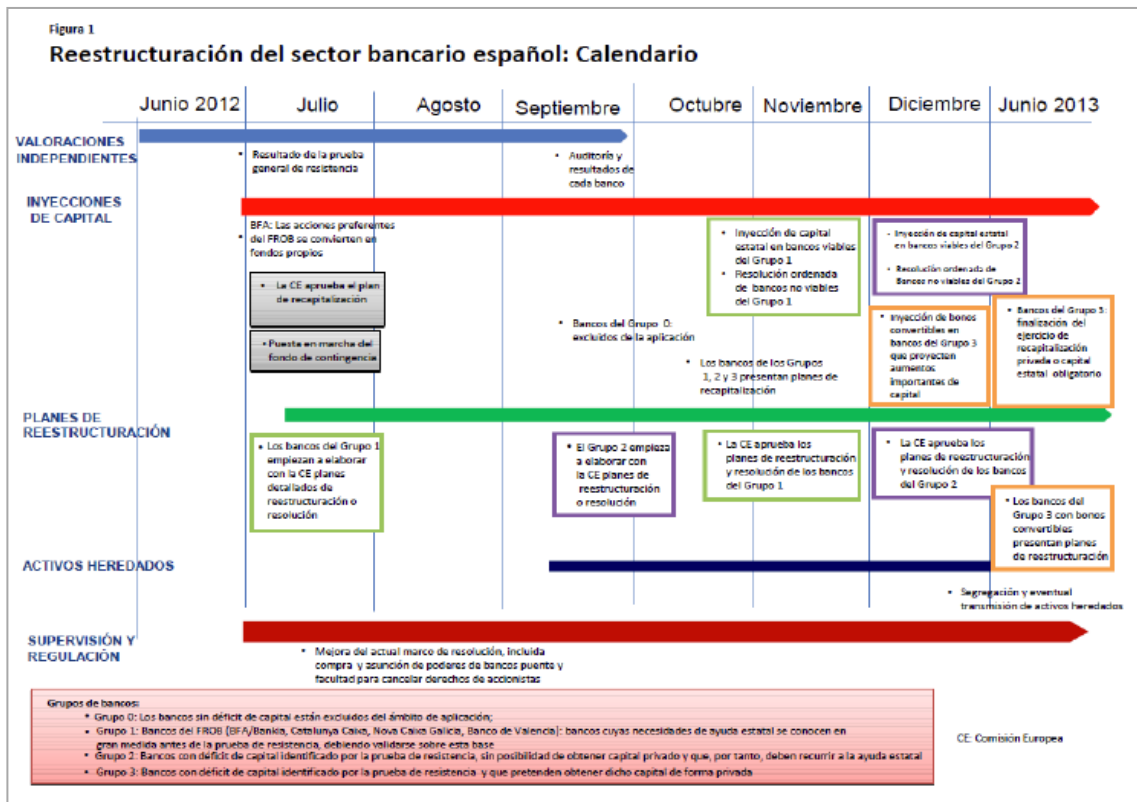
Figura 1

Reestructuración del sector bancario español: Calendario

Junio 2012 | Julio | Agosto | Septiembre | Octubre | Noviembre | Diciembre | Junio 2013

VALORACIONES INDEPENDIENTES

• Resultado de la prueba general de resistencia

• Auditoría y resultados de cada banco

INYECCIONES DE CAPITAL

• BFA: Las acciones preferentes del FROB se convierten en fondos propios

• La CE aprueba el plan de recapitalización

• Puesta en marcha del fondo de contingencia

• Bancos del Grupo 0: excluidos de la aplicación

• Los bancos de los Grupos 1, 2 y 3 presentan planes de recapitalización

• Inyección de capital estatal en bancos viables del Grupo 1
• Resolución ordenada de bancos no viables del Grupo 1

• Inyección de capital estatal en bancos viables del Grupo 2
• Resolución ordenada de Bancos no viables del Grupo 2

• Inyección de bonos convertibles en bancos del Grupo 3 que proyecten aumentos importantes de capital

• Bancos del Grupo 3: finalización del ejercicio de recapitalización privada o capital estatal obligatorio

PLANES DE REESTRUCTURACIÓN

• Los bancos del Grupo 1 empiezan a elaborar con la CE planes detallados de reestructuración o resolución

• El Grupo 2 empieza a elaborar con la CE planes de reestructuración o resolución

• La CE aprueba los planes de reestructuración y resolución de los bancos del Grupo 1

• La CE aprueba los planes de reestructuración y resolución de los bancos del Grupo 2

• Los bancos del Grupo 3 con bonos convertibles presentan planes de reestructuración

ACTIVOS HEREDADOS

• Segregación y eventual transmisión de activos heredados

SUPERVISIÓN Y REGULACIÓN

• Mejora del actual marco de resolución, incluida compra y asunción de poderes de bancos puente y facultad para cancelar derechos de accionistas

Grupos de bancos:
• Grupo 0: Los bancos sin déficit de capital están excluidos del ámbito de aplicación;
• Grupo 1: Bancos del FROB (BFA/Bankia, Catalunya Caixa, Nova Caixa Galicia, Banco de Valencia): bancos cuyas necesidades de ayuda estatal se conocen en gran medida antes de la prueba de resistencia, debiendo validarse sobre esta base
• Grupo 2: Bancos con déficit de capital identificado por la prueba de resistencia, sin posibilidad de obtener capital privado y que, por tanto, deben recurrir a la ayuda estatal
• Grupo 3: Bancos con déficit de capital identificado por la prueba de resistencia y que pretenden obtener dicho capital de forma privada

CE: Comisión Europea